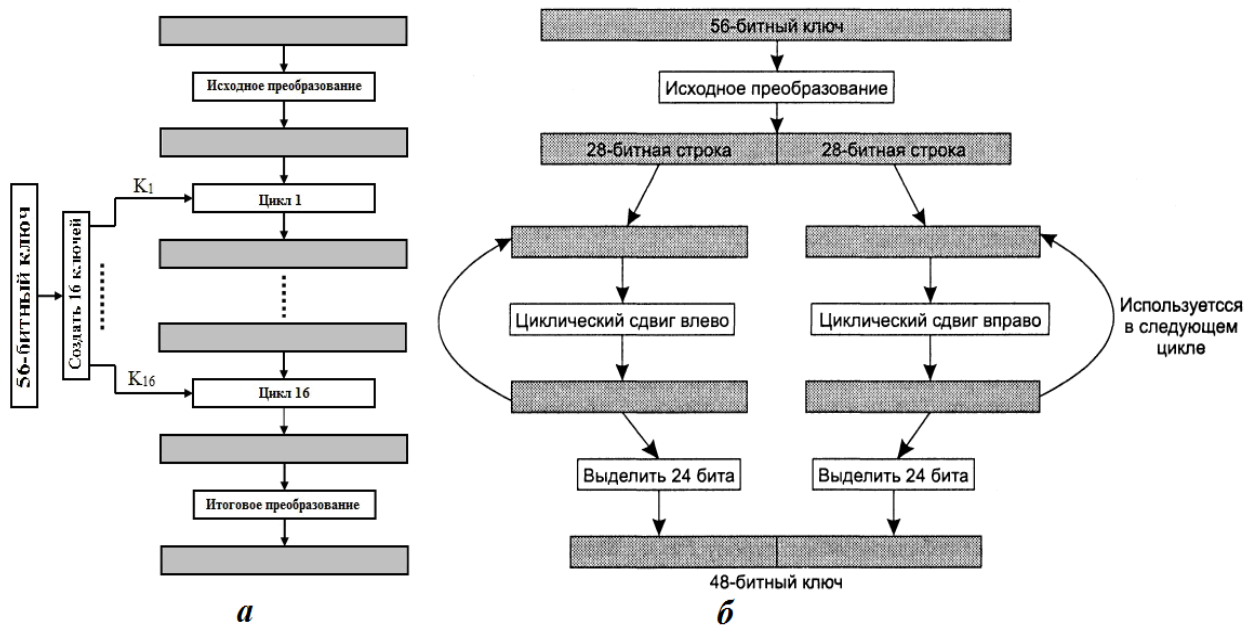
56-битный ключ

Создать 16 ключей

Исходное преобразование

$K_1$

Цикл 1

......

$K_{16}$

Цикл 16

Итоговое преобразование

а

56-битный ключ

Исходное преобразование

28-битная строка

28-битная строка

Циклический сдвиг влево

Циклический сдвиг вправо

Используетсся в следующем цикле

Выделить 24 бита

Выделить 24 бита

48-битный ключ

б